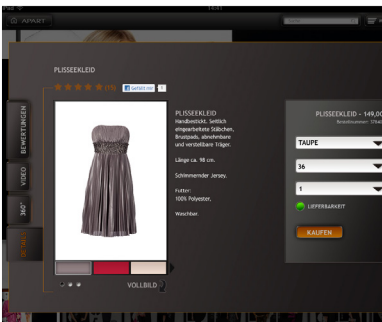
PLISSEEKLEID

Gefällt mir

BEWERTUNGEN

VIDEO

360°

DETAILS

PLISSEEKLEID
Handbestickt. Seitlich eingearbeitete Stäbchen, Brustpads, abnehmbare und verstellbare Träger.

Länge ca. 98 cm.

Schimmernder Jersey.

Futter:
100% Polyester.

Waschbar.

VOLLBILD

PLISSEEKLEID - 149,0

TAUPE

36

1

LIEFERBARKEIT

KAUFEN